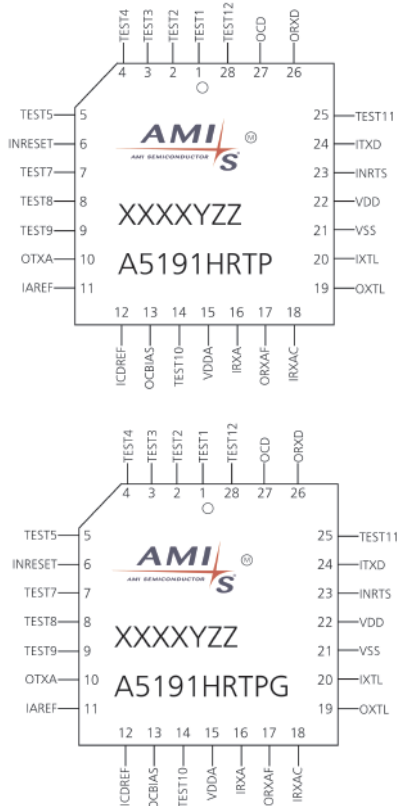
TEST4 TEST3 TEST2 TEST1 TEST12 OCD ORXD
4 3 2 1 28 27 26

TEST5 5
INRESET 6
TEST7 7
TEST8 8
TEST9 9
OTXA 10
IAREF 11

25 TEST11
24 ITXD
23 INRTS
22 VDD
21 VSS
20 IXTL
19 OXTL

AMIS
AMI SEMICONDUCTOR

XXXXYZZ
A5191HRTP

12 13 14 15 16 17 18
ICDREF OCBIAS TEST10 VDDA IRXA ORXAF IRXAC

TEST4 TEST3 TEST2 TEST1 TEST12 OCD ORXD
4 3 2 1 28 27 26

TEST5 5
INRESET 6
TEST7 7
TEST8 8
TEST9 9
OTXA 10
IAREF 11

25 TEST11
24 ITXD
23 INRTS
22 VDD
21 VSS
20 IXTL
19 OXTL

AMIS
AMI SEMICONDUCTOR

XXXXYZZ
A5191HRTPG

12 13 14 15 16 17 18
ICDREF OCBIAS TEST10 VDDA IRXA ORXAF IRXAC